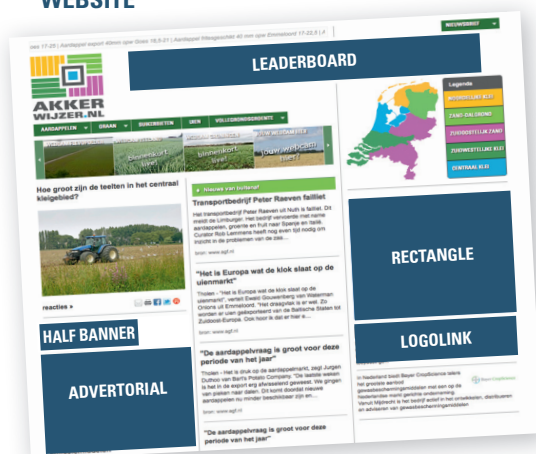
WEBSITE

NIEUWSBRIEF

LEADERBOARD

AKKER WIJZER.NL

AARDAPPELEN GRAAN SUIKERBIETEN UIEN VOLLEGRONDSGROENTE

Legenda

NOORDELIJKE KLEI

ZAND-DALGROND

ZUIDOOSTELIJK ZAND

ZUIDWESTELIJKE KLEI

CENTRAAL KLEI

Hoe groot zijn de teelten in het centraal kleigebied?

reacties »

Nieuws van buitenaf

Transportbedrijf Peter Raeven failliet

"Het is Europa wat de klok slaat op de uienmarkt"

"De aardappelvraag is groot voor deze periode van het jaar"

"De aardappelvraag is groot voor deze periode van het jaar"

HALF BANNER

ADVERTORIAL

RECTANGLE

LOGOLINK

Bayer CropScience